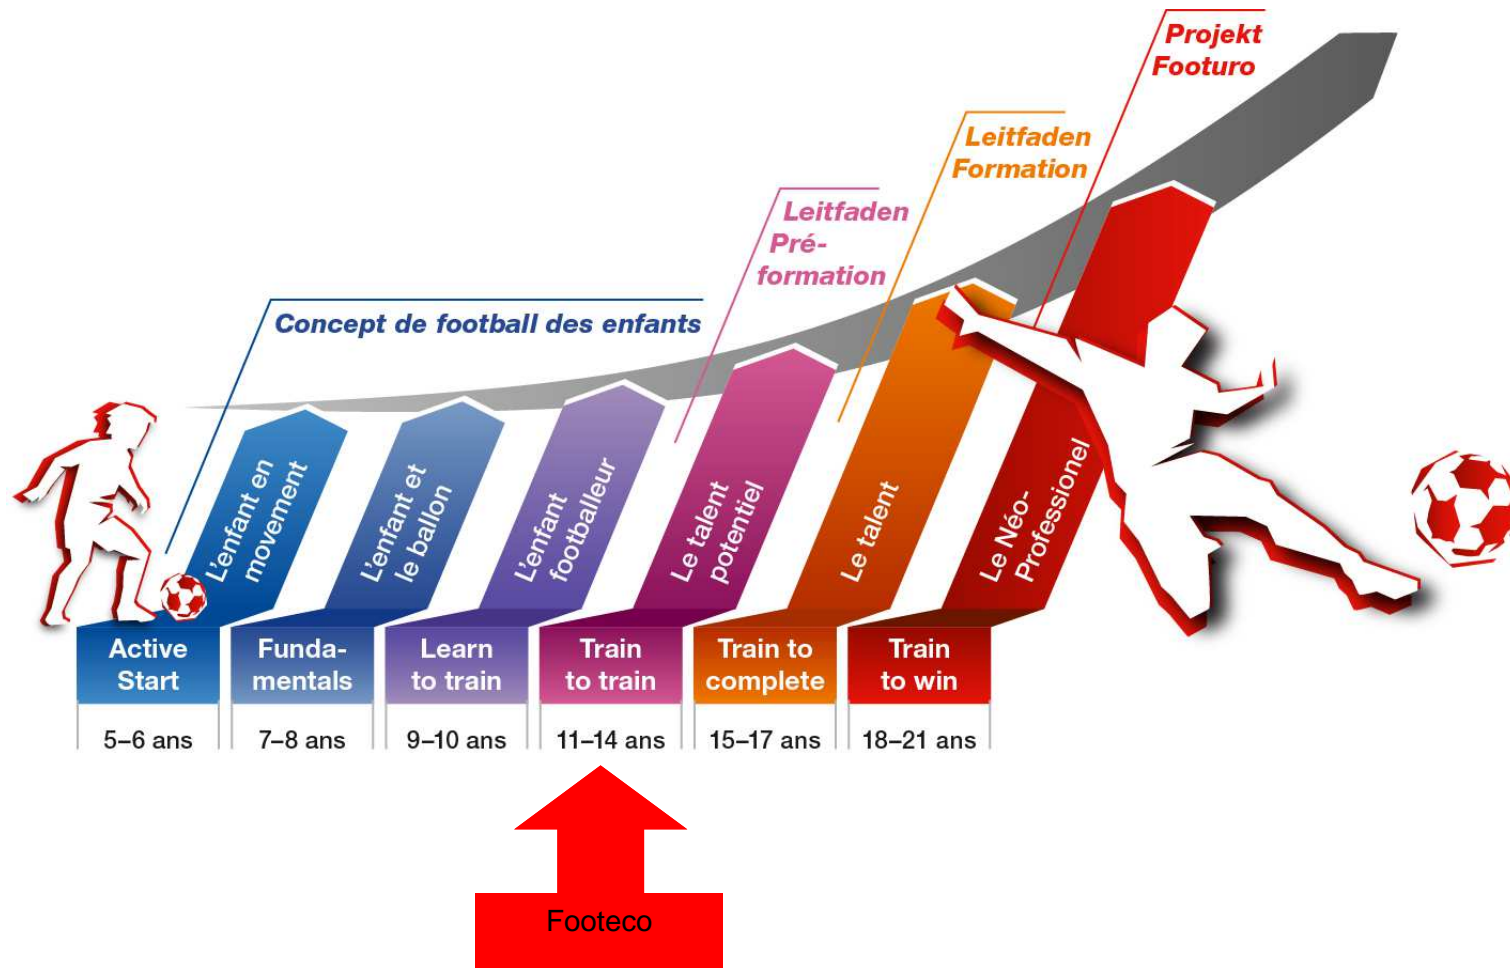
Projekt Footuro

Leitfaden Formation

Leitfaden Pré-formation

Concept de football des enfants

L'enfant en movement

L'enfant et le ballon

L'enfant footballeur

Le talent potentiel

Le talent

Le Néo-Professionel

| Active Start | Fundamentals | Learn to train | Train to train | Train to complete | Train to win |
|---|---|---|---|---|---|
| 5–6 ans | 7–8 ans | 9–10 ans | 11–14 ans | 15–17 ans | 18–21 ans |

Footeco